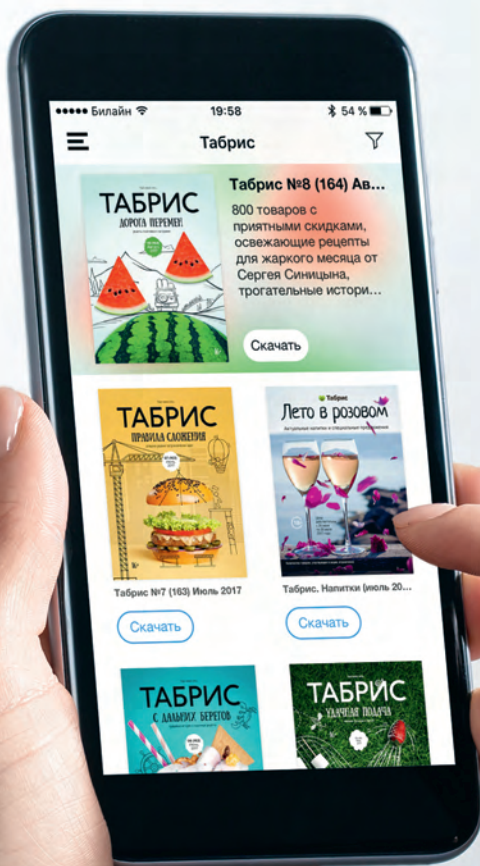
••••• Билайн 19:58 54 %

Табрис

ТАБРИС
ДОРОГА ПЕРЕМЕН

Табрис №8 (164) Ав...

800 товаров с приятными скидками, освежающие рецепты для жаркого месяца от Сергея Синицына, трогательные истори...

Скачать

ТАБРИС
ПРАВИЛА СЛОЖЕНИЯ

Табрис №7 (163) Июль 2017

Скачать

Табрис
Лето в розовом

Табрис. Напитки (июль 20...

Скачать

ТАБРИС
С ДАЛЬНИХ БЕРЕГОВ

ТАБРИС
УДАЧНАЯ ПОДАЧА